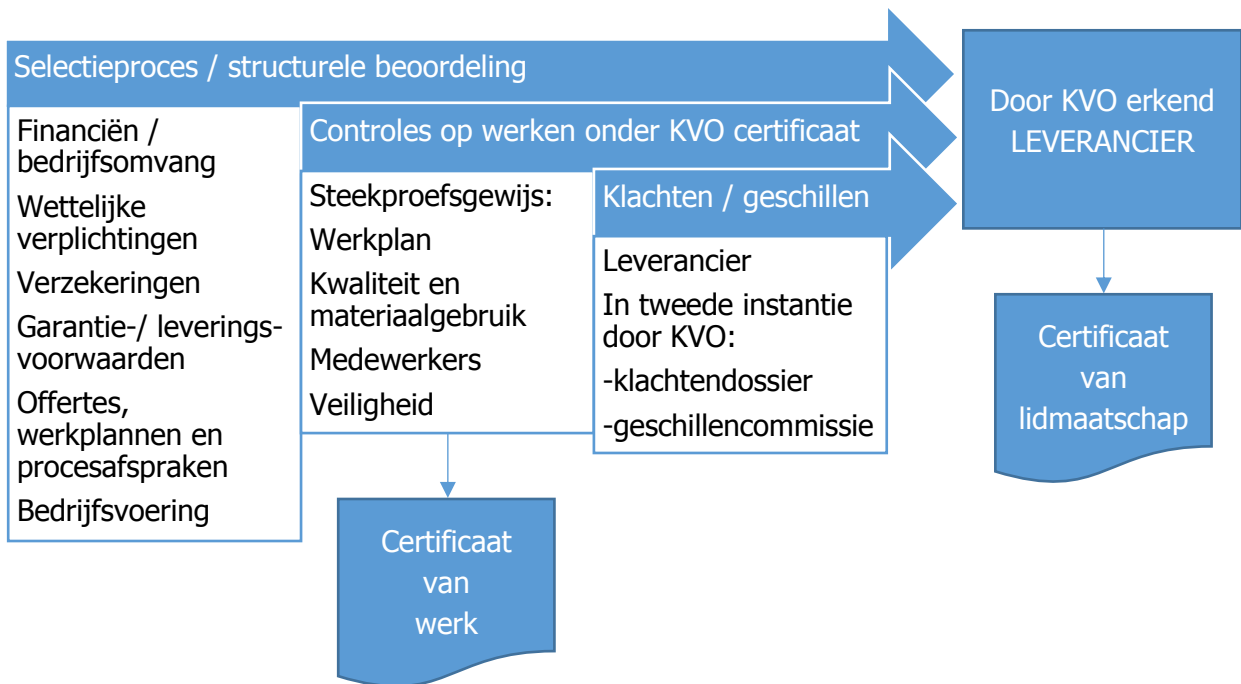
Selectieproces / structurele beoordeling

Financiën / bedrijfsomvang

Wettelijke verplichtingen

Verzekeringen

Garantie-/ leveringsvoorwaarden

Offertes, werkplannen en procesafspraken

Bedrijfsvoering

Controles op werken onder KVO certificaat

Steekproefsgewijs:

Werkplan

Kwaliteit en materiaalgebruik

Medewerkers

Veiligheid

Klachten / geschillen

Leverancier

In tweede instantie door KVO:

-klachtendossier

-geschillencommissie

Door KVO erkend LEVERANCIER

Certificaat van lidmaatschap

Certificaat van werk